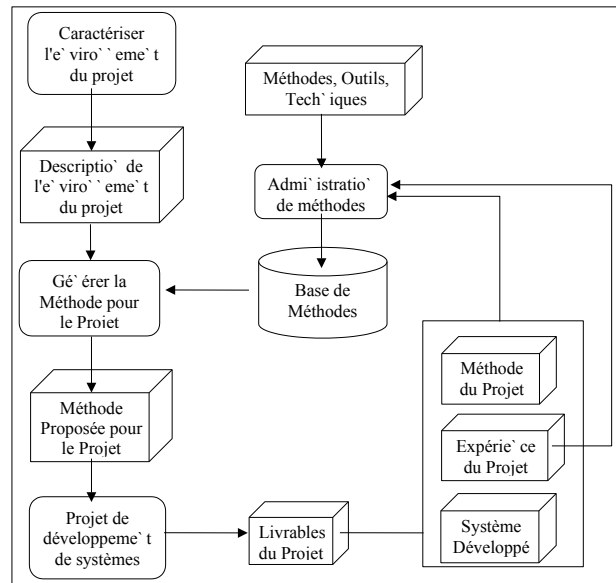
Caractériser l'e` viro` ` eme` t du projet

Méthodes, Outils, Tech` iques

Descriptio` de l'e` viro` ` eme` t du projet

Admi` istratio` de méthodes

Gé` érer la Méthode pour le Projet

Base de Méthodes

Méthode du Projet

Méthode Proposée pour le Projet

Expérie` ce du Projet

Projet de développeme` t de systèmes

Livrables du Proiet

Système Développé